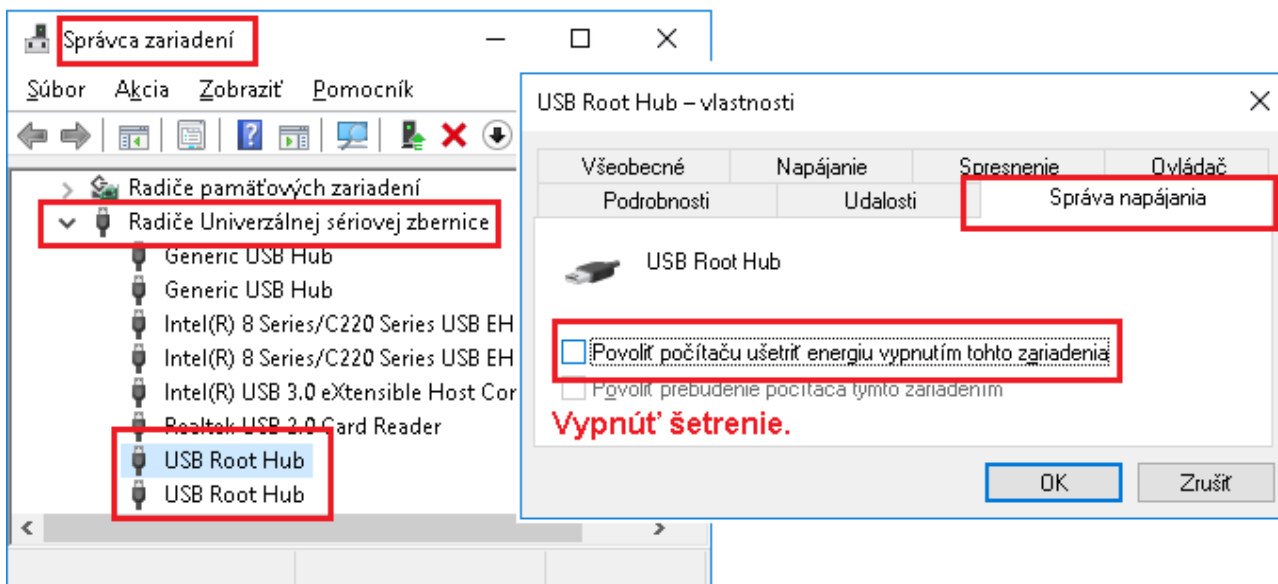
Správca zariadení

Súbor Akcia Zobraziť Pomocník

Radiče pamäťových zariadení
Radiče Univerzálnej sériovej zbernice
Generic USB Hub
Generic USB Hub
Intel(R) 8 Series/C220 Series USB EH
Intel(R) 8 Series/C220 Series USB EH
Intel(R) USB 3.0 eXtensible Host Cor
Realtek USB 2.0 Card Reader
USB Root Hub
USB Root Hub

USB Root Hub – vlastnosti

Všeobecné | Napájanie | Spresnenie | Ovládač
Podrobnosti | Udalosti | Správa napájania

USB Root Hub

Povoliť počítaču ušetriť energiu vypnutím tohto zariadenia
Povoliť prebudenie počítača týmto zariadením

Vypnúť šetrenie.

OK Zrušiť